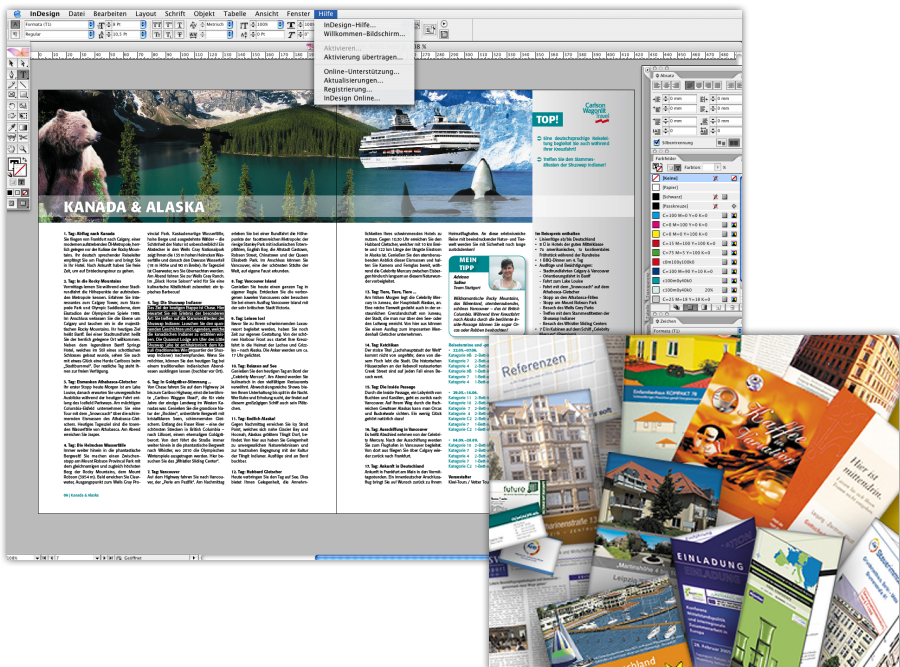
InDesign Datei Bearbeiten Layout Schrift Objekt Tabelle Ansicht Fenster Hilfe

InDesign-Hilfe...
Willkommen-Bildschirm...
Aktivieren...
Aktivierung übertragen...
Online-Unterstützung...
Aktualisierungen...
Registrierung...
InDesign Online...

Formatia (T1)
Regular

KANADA & ALASKA

TOP!

Eine deutschsprachige Reiseleitung begleitet Sie auch während Ihrer Kreuzfahrt

Treffen Sie den Stammesältesten der Shuswap Indianer

Carlson Wagonlit Travel

MEIN TIPP

Farbfelder
[Ohne]
[Papier]
[Schwarz]
[Passermarken]

Referenzen

EINLADUNG

Hier ist mittendrin.